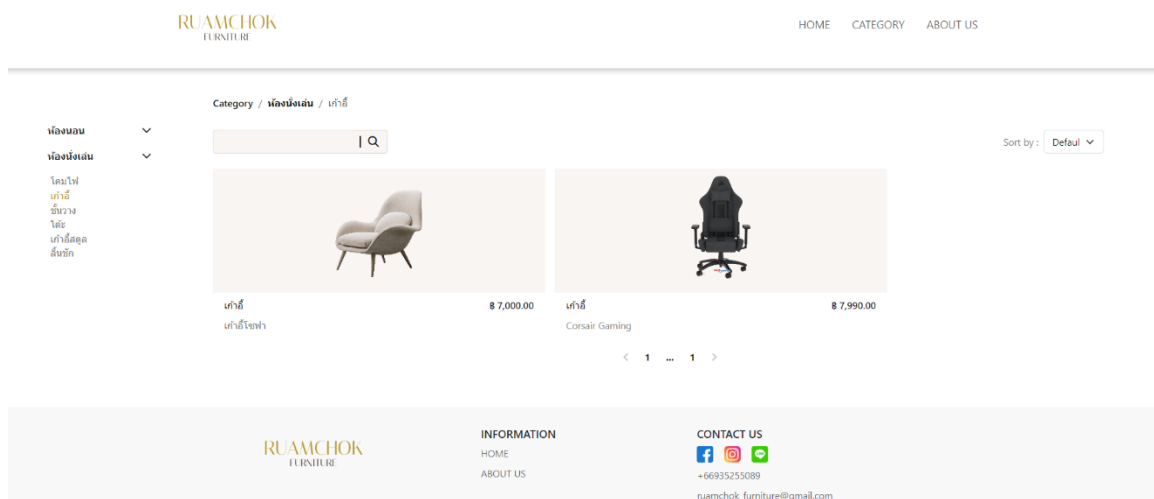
RUAMCHOK
FURNITURE

HOME CATEGORY ABOUT US

Category / ห้องนั่งเล่น / เก้าอี้

ห้องนอน
ห้องนั่งเล่น

โคมไฟ
เก้าอี้
ชั้นวาง
โต๊ะ
เก้าอี้สตูล
ลิ้นชัก

Sort by : Defaul

เก้าอี้ ฿ 7,000.00
เก้าอี้โซฟา

เก้าอี้ ฿ 7,990.00
Corsair Gaming

1 ... 1

RUAMCHOK
FURNITURE

INFORMATION
HOME
ABOUT US

CONTACT US
+66935255089
ruamchok_furniture@gmail.com